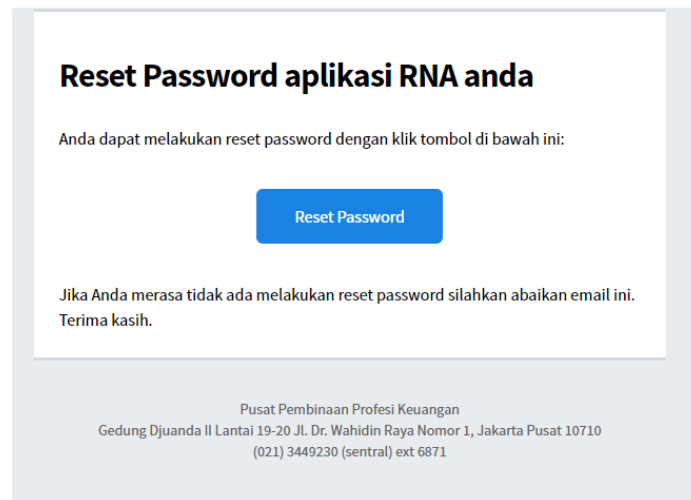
Reset Password aplikasi RNA anda

Anda dapat melakukan reset password dengan klik tombol di bawah ini:

Reset Password

Jika Anda merasa tidak ada melakukan reset password silahkan abaikan email ini. Terima kasih.

Pusat Pembinaan Profesi Keuangan
Gedung Djuanda II Lantai 19-20 Jl. Dr. Wahidin Raya Nomor 1, Jakarta Pusat 10710
(021) 3449230 (sentral) ext 6871